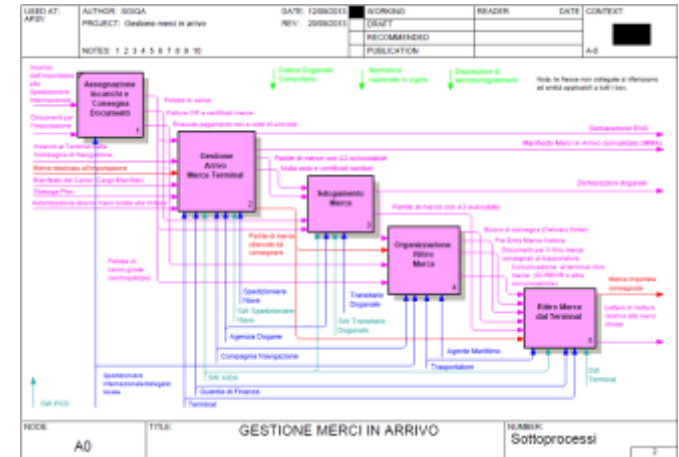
USED AT: AP.SV
AUTHOR: SOGQA
PROJECT: Gestione merci in arrivo
DATE: 12/09/2015
REV: 20/09/2015
WORKING
DRAFT
RECOMMENDED
PUBLICATION
READER
DATE
CONTEXT:
A-0
NOTES: 1 2 3 4 5 6 7 8 9 10

Codice Doganale Comunitario
Normative nazionali in vigore
Disposizioni di servizio/regolamenti
Nota: le frecce non collegate a riferiscono ad entità applicabili a tutti i box.

Incarico dell'importatore allo Spedizioniere internazionale
Documenti per l'importazione
Assegnazione Incarichi e Consegna Documenti
1
Polizza di carico
Fattura, OP e certificati merce
Ricevuta pagamento noli e costi di entrata
Incarico al Terminal della Compagnia di Navigazione
Merce destinata all'importazione
Manifesto del Carico (Cargo Manifest)
Stowage Plan
Autorizzazione sbarco merci scalo alla rinfusa
Gestione Arrivo Merce Terminal
2
Dichiarazione ENS
Manifesto Merci in Arrivo convalidato (MMA)
Partite di merce con A3 sdoganabile
Nulla osta e certificati sanitari
Sdoganamento Merce
3
Dichiarazioni doganali
Partite di merce con A3 sdoganato
Buono di consegna (Delivery Order)
Pre Entry Marce Notice
Documenti per il ritiro merce consegnati al trasportatore
Comunicazione al terminal ritiro merce (SV/RRV/R e altre comunicazione)
Partite di merce ritenute da consegnare
Organizzazione Ritiro Merce
4
Merce importata consegnata
Fattura di trattura relativa alle merci ritirate
Ritiro Merce dal Terminal
5
Polizza di carico girata (sottoposta)
Spedizioniere Titolare
SW Spedizioniere Titolare
Agenzia Dogane
SW Transitario Doganale
Transitario Doganale
Compagnia Navigazione
Agente Marittimo
Trasportatore
SW Terminal
SW AIDA
Guardia di Finanza
Terminal
Spedizioniere internazionale/delegato locale
SW PCS

NODE: A0
TITLE: GESTIONE MERCI IN ARRIVO
NUMBER: Sottoprocessi
2